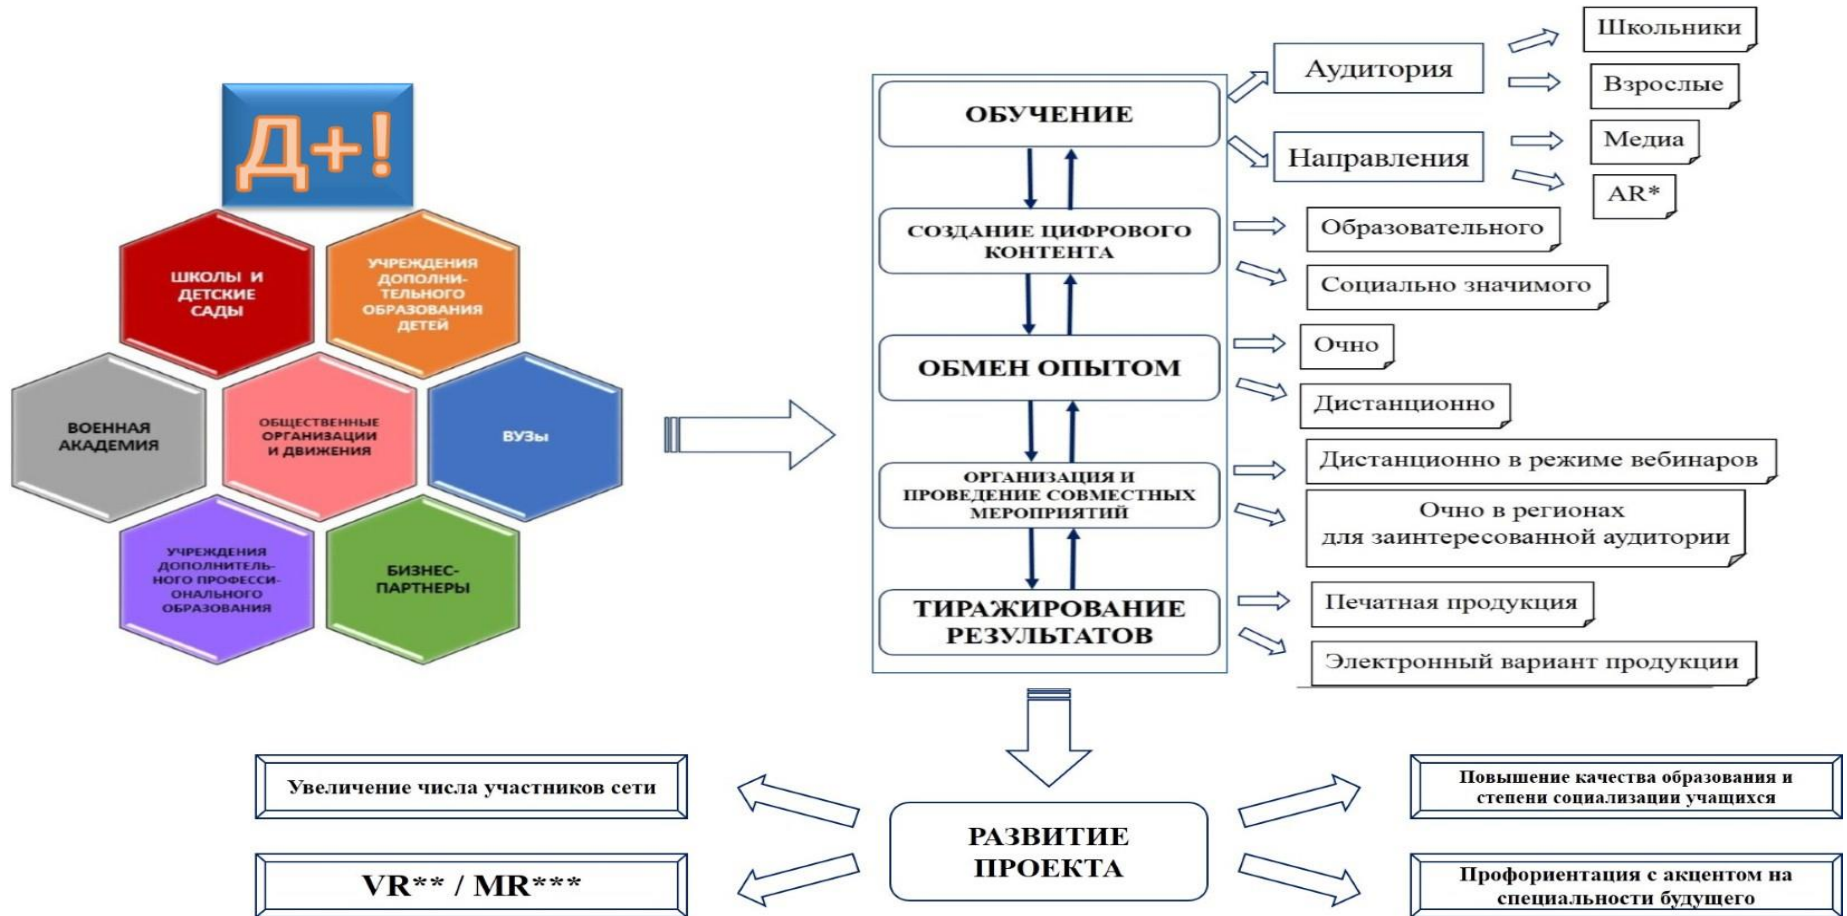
Д+!

ШКОЛЫ И ДЕТСКИЕ САДЫ

УЧРЕЖДЕНИЯ ДОПОЛНИТЕЛЬНОГО ОБРАЗОВАНИЯ ДЕТЕЙ

ВОЕННАЯ АКАДЕМИЯ

ОБЩЕСТВЕННЫЕ ОРГАНИЗАЦИИ И ДВИЖЕНИЯ

ВУЗы

УЧРЕЖДЕНИЯ ДОПОЛНИТЕЛЬНОГО ПРОФЕССИОНАЛЬНОГО ОБРАЗОВАНИЯ

БИЗНЕС-ПАРТНЕРЫ

ОБУЧЕНИЕ

Аудитория

Школьники

Взрослые

Направления

Медиа

AR*

СОЗДАНИЕ ЦИФРОВОГО КОНТЕНТА

Образовательного

Социально значимого

ОБМЕН ОПЫТОМ

Очно

Дистанционно

ОРГАНИЗАЦИЯ И ПРОВЕДЕНИЕ СОВМЕСТНЫХ МЕРОПРИЯТИЙ

Дистанционно в режиме вебинаров

Очно в регионах для заинтересованной аудитории

ТИРАЖИРОВАНИЕ РЕЗУЛЬТАТОВ

Печатная продукция

Электронный вариант продукции

Увеличение числа участников сети

VR** / MR***

РАЗВИТИЕ ПРОЕКТА

Повышение качества образования и степени социализации учащихся

Профориентация с акцентом на специальности будущего